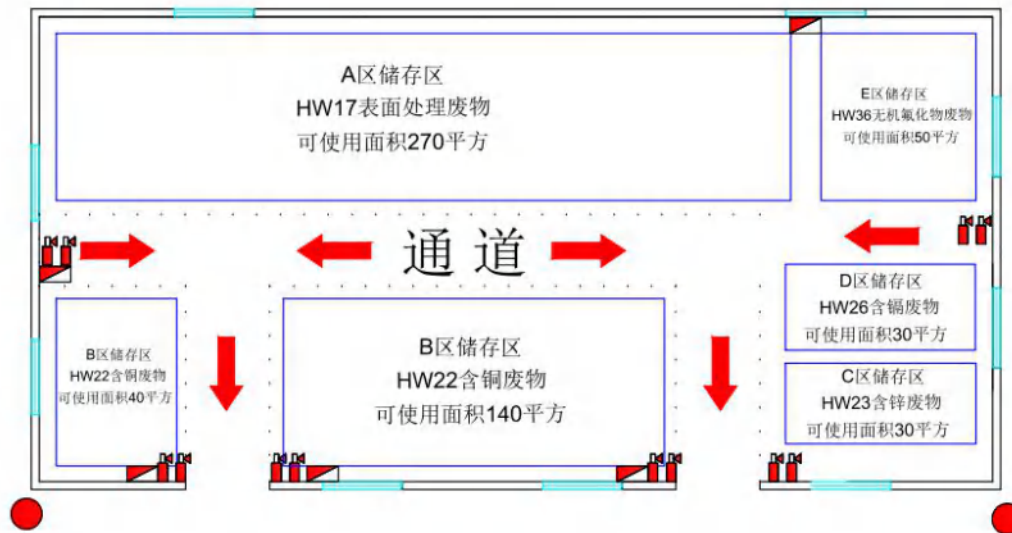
A区储存区
HW17表面处理废物
可使用面积270平方

E区储存区
HW36无机氟化物废物
可使用面积50平方

通 道

D区储存区
HW26含镉废物
可使用面积30平方

B区储存区
HW22含铜废物
可使用面积40平方

B区储存区
HW22含铜废物
可使用面积140平方

C区储存区
HW23含锌废物
可使用面积30平方